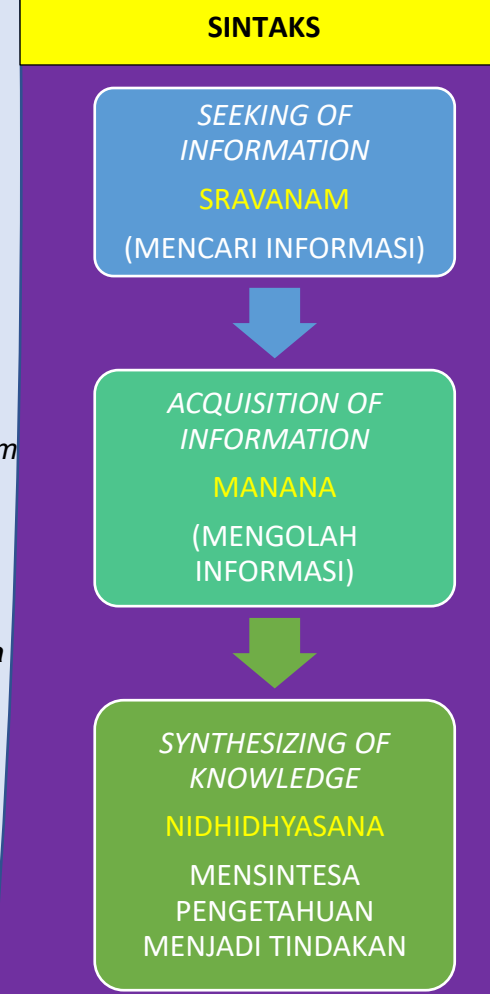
SINTAKS

SEEKING OF INFORMATION

SRAVANAM

(MENCARI INFORMASI)

ACQUISITION OF INFORMATION

MANANA

(MENGOLAH INFORMASI)

SYNTHESIZING OF KNOWLEDGE

NIDHIDHYASANA

MENSINTESA PENGETAHUAN MENJADI TINDAKAN

m

n